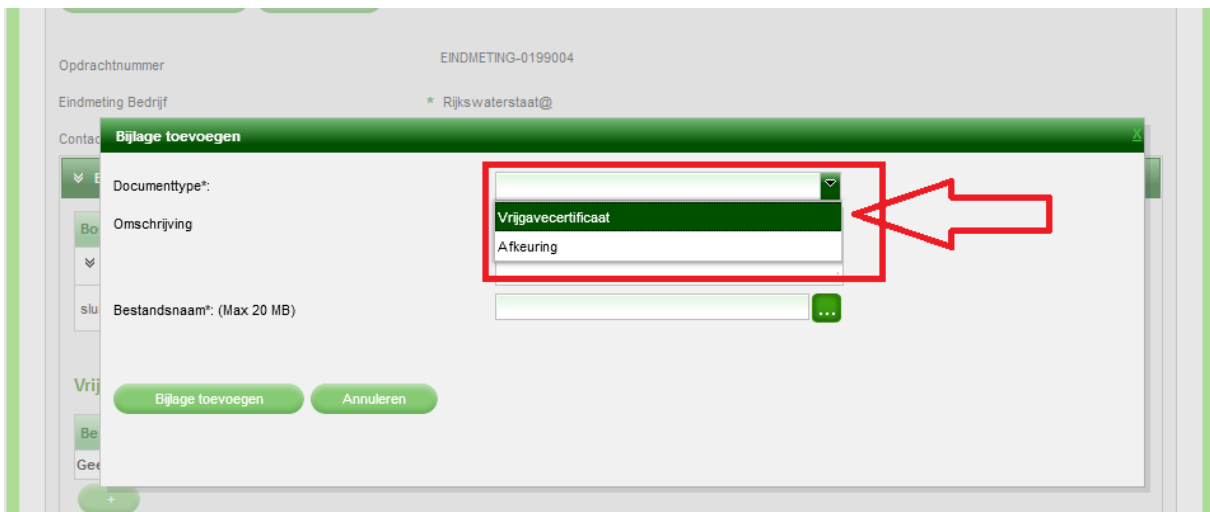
Opdrachtnummer
EINDMETING-0199004
Eindmeting Bedrijf
* Rijkswaterstaat@
Contac
Bijlage toevoegen
X
Documenttype*:
Vrijgavecertificaat
Afkeuring
Omschrijving
Bo
sl
Bestandsnaam*: (Max 20 MB)
...
Vrij
Bijlage toevoegen
Annuleren
Be
Gee
+